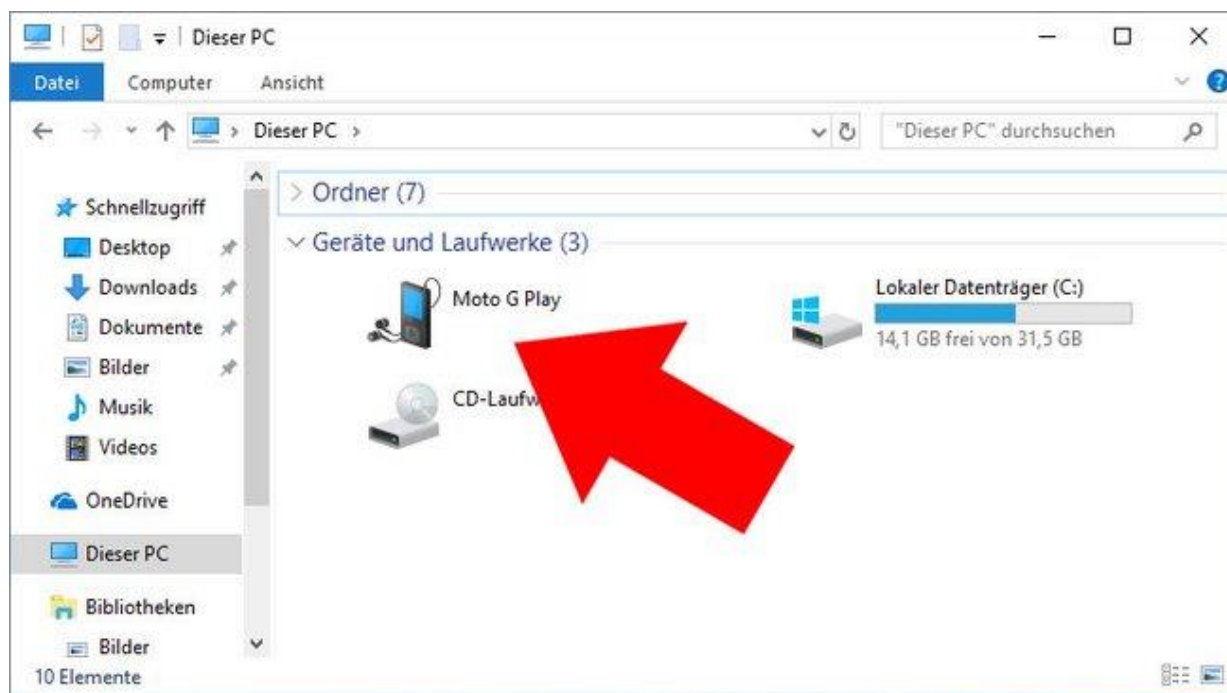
Dieser PC

Datei Computer Ansicht

Dieser PC >

"Dieser PC" durchsuchen

Schnellzugriff
Desktop
Downloads
Dokumente
Bilder
Musik
Videos
OneDrive
Dieser PC
Bibliotheken
Bilder

> Ordner (7)

Geräte und Laufwerke (3)

Moto G Play

Lokaler Datenträger (C:)
14,1 GB frei von 31,5 GB

CD-Laufw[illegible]

10 Elemente